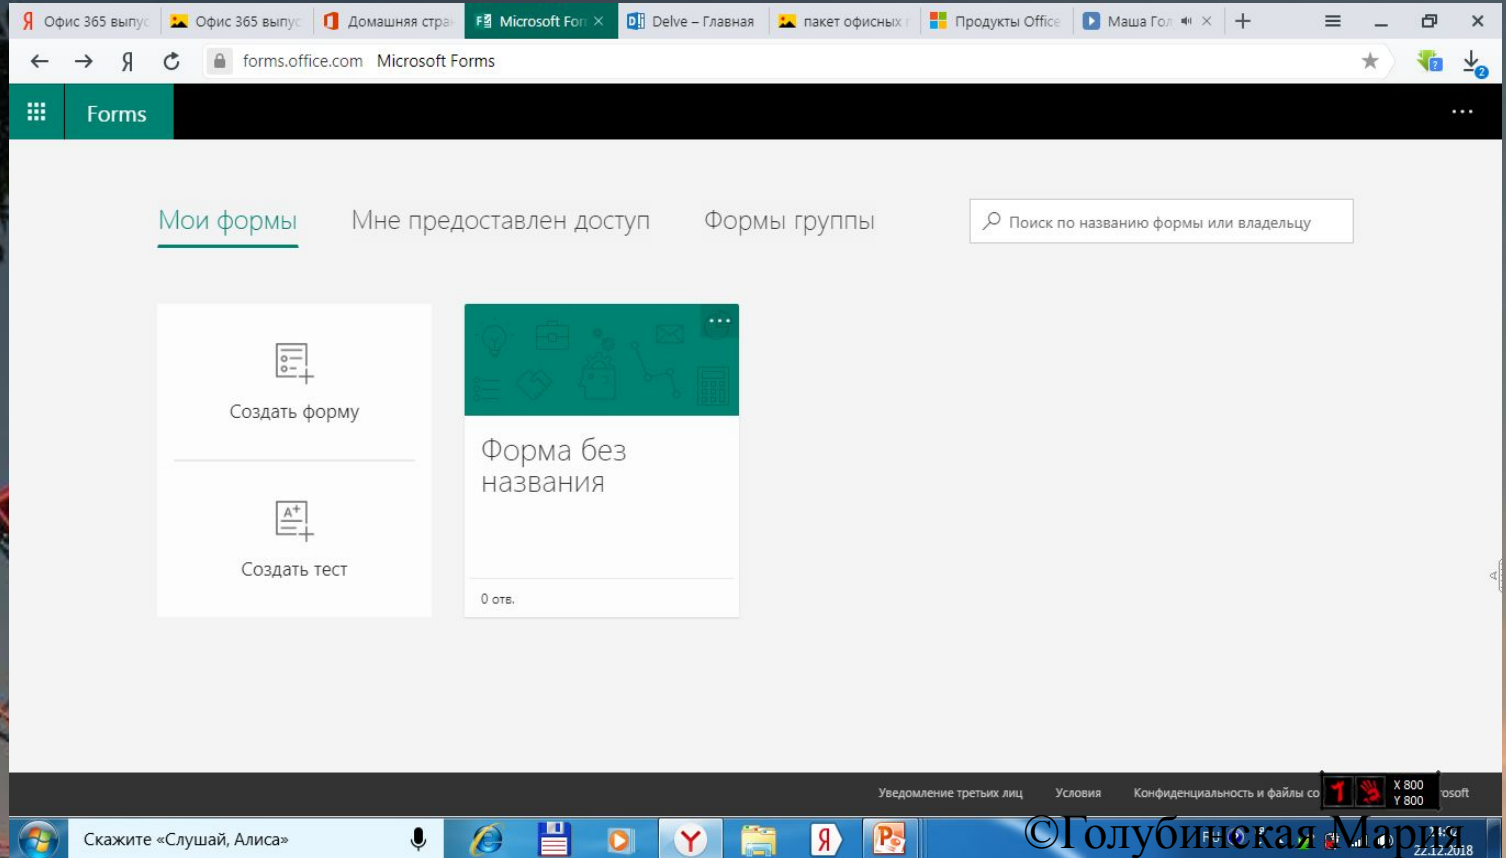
Офис 365 выпус | Офис 365 выпус | Домашняя стра | Microsoft For | Delve – Главная | пакет офисных | Продукты Office | Маша Гол

forms.office.com Microsoft Forms

Forms

Мои формы | Мне предоставлен доступ | Формы группы

Поиск по названию формы или владельцу

Создать форму

Создать тест

Форма без названия

0 отв.

Уведомление третьих лиц | Условия | Конфиденциальность и файлы co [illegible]osoft

X 800
Y 800

Скажите «Слушай, Алиса»

©Голубинская Мария

22.12.2018